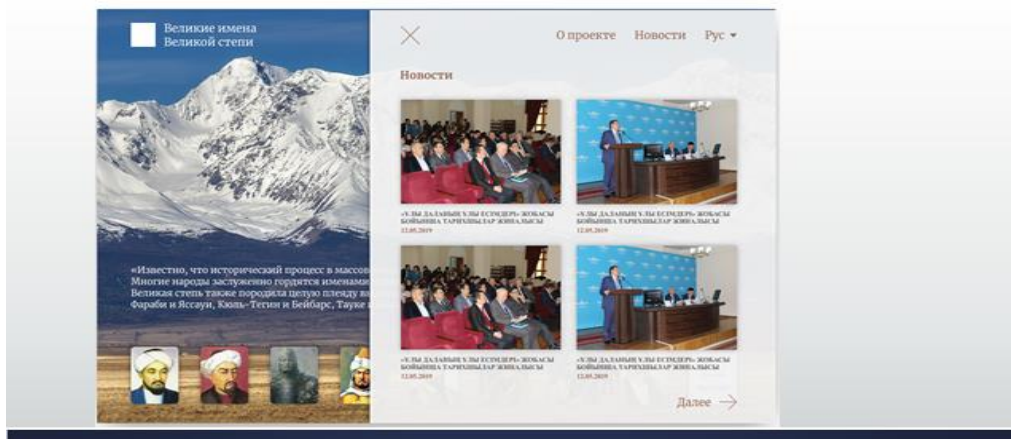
Великие имена
Великой степи

«Известно, что исторический процесс в массов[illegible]
Многие народы заслуженно гордятся именами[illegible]
Великая степь также породила целую плеяду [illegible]
Фараби и Яссауи, Кюль-Тегин и Бейбарс, Тауке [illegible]

О проекте Новости Рус

Новости

«ҰЛЫ ДАЛАНЫҢ ҰЛЫ ЕСІМДЕРІ» ЖОБАСЫ БОЙЫНША ТАРИХШЫЛАР ЖИНАЛЫСЫ
12.05.2019

«ҰЛЫ ДАЛАНЫҢ ҰЛЫ ЕСІМДЕРІ» ЖОБАСЫ БОЙЫНША ТАРИХШЫЛАР ЖИНАЛЫСЫ
12.05.2019

«ҰЛЫ ДАЛАНЫҢ ҰЛЫ ЕСІМДЕРІ» ЖОБАСЫ БОЙЫНША ТАРИХШЫЛАР ЖИНАЛЫСЫ
12.05.2019

«ҰЛЫ ДАЛАНЫҢ ҰЛЫ ЕСІМДЕРІ» ЖОБАСЫ БОЙЫНША ТАРИХШЫЛАР ЖИНАЛЫСЫ
12.05.2019

Далее